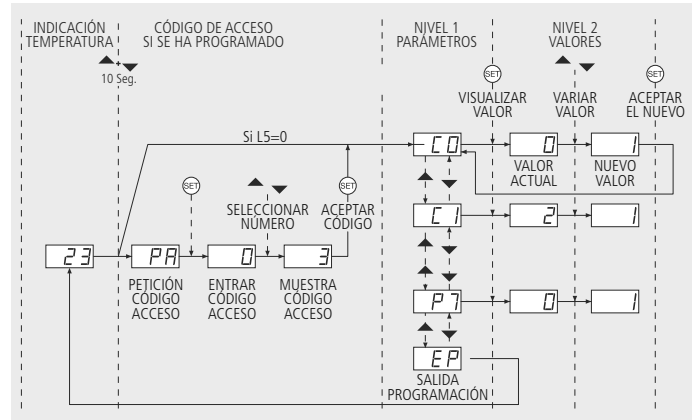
INDICACIÓN TEMPERATURA

CÓDIGO DE ACCESO SI SE HA PROGRAMADO

NIVEL 1 PARÁMETROS

NIVEL 2 VALORES

10 Seg.

SET

VISUALIZAR VALOR

VARIAR VALOR

SET

ACEPTAR EL NUEVO

Si L5=0

C0

0

VALOR ACTUAL

1

NUEVO VALOR

SET

SELECCIONAR NÚMERO

SET

ACEPTAR CÓDIGO

C1

2

1

23

PA

PETICIÓN CÓDIGO ACCESO

0

ENTRAR CÓDIGO ACCESO

3

MUESTRA CÓDIGO ACCESO

P7

0

1

EP

SALIDA PROGRAMACIÓN